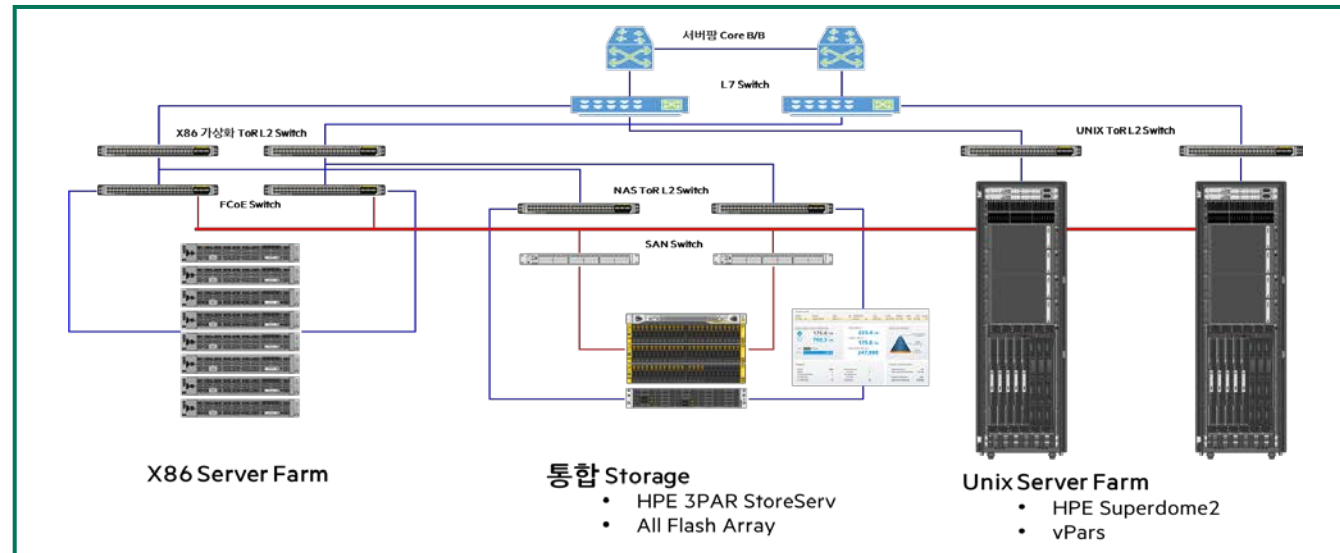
서버팜 Core B/B

L7 Switch

X86 가상화 ToR L2 Switch

UNIX ToR L2 Switch

NAS ToR L2 Switch

FCoE Switch

SAN Switch

X86 Server Farm

통합 Storage
• HPE 3PAR StoreServ
• All Flash Array

Unix Server Farm
• HPE Superdome2
• vPars